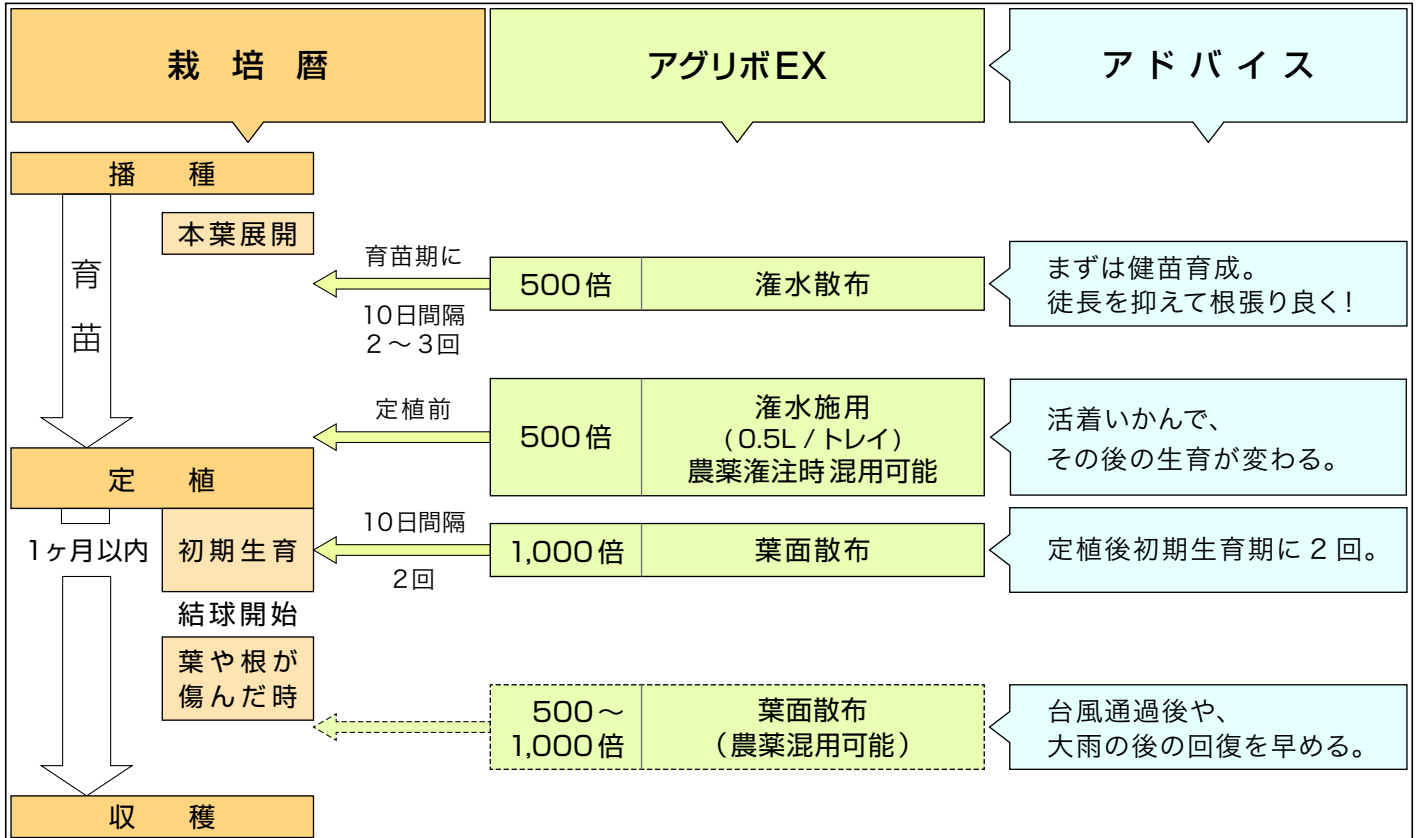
栽 培 暦

アグリボEX

アドバイス

播　種

育

苗

本葉展開

育苗期に

10日間隔
2～3回

| 500倍 | 潅水散布 |
|---|---|

まずは健苗育成。
徒長を抑えて根張り良く！

定植前

| 500倍 | 潅水施用 (0.5L / トレイ) 農薬潅注時混用可能 |
|---|---|

活着いかんで、
その後の生育が変わる。

定　植

1ヶ月以内

初期生育

10日間隔

2回

| 1,000倍 | 葉面散布 |
|---|---|

定植後初期生育期に 2 回。

結球開始

葉や根が
傷んだ時

| 500～ 1,000倍 | 葉面散布 (農薬混用可能) |
|---|---|

台風通過後や、
大雨の後の回復を早める。

収　穫